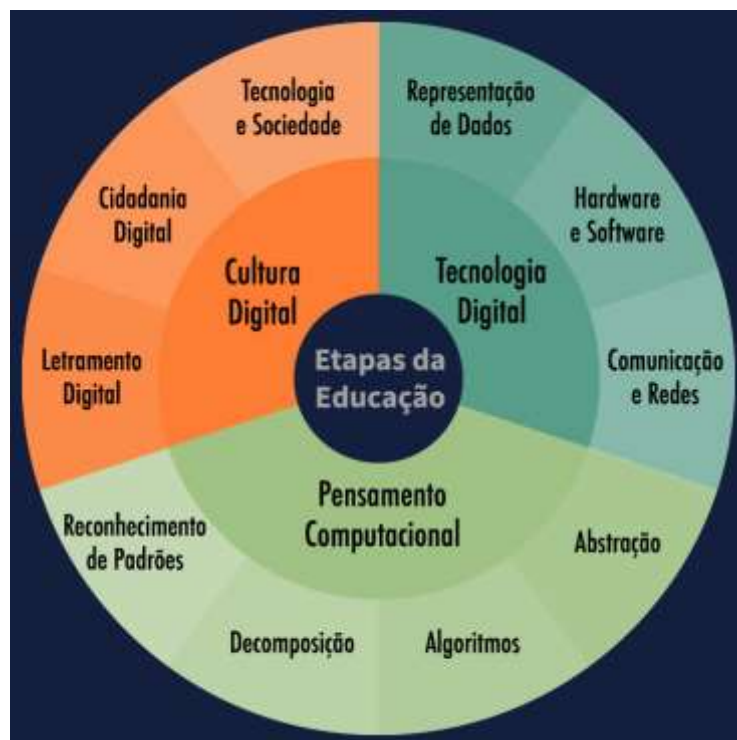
Etapas da Educação

Cultura Digital

Tecnologia e Sociedade

Cidadania Digital

Letramento Digital

Tecnologia Digital

Representação de Dados

Hardware e Software

Comunicação e Redes

Pensamento Computacional

Abstração

Algoritmos

Decomposição

Reconhecimento de Padrões